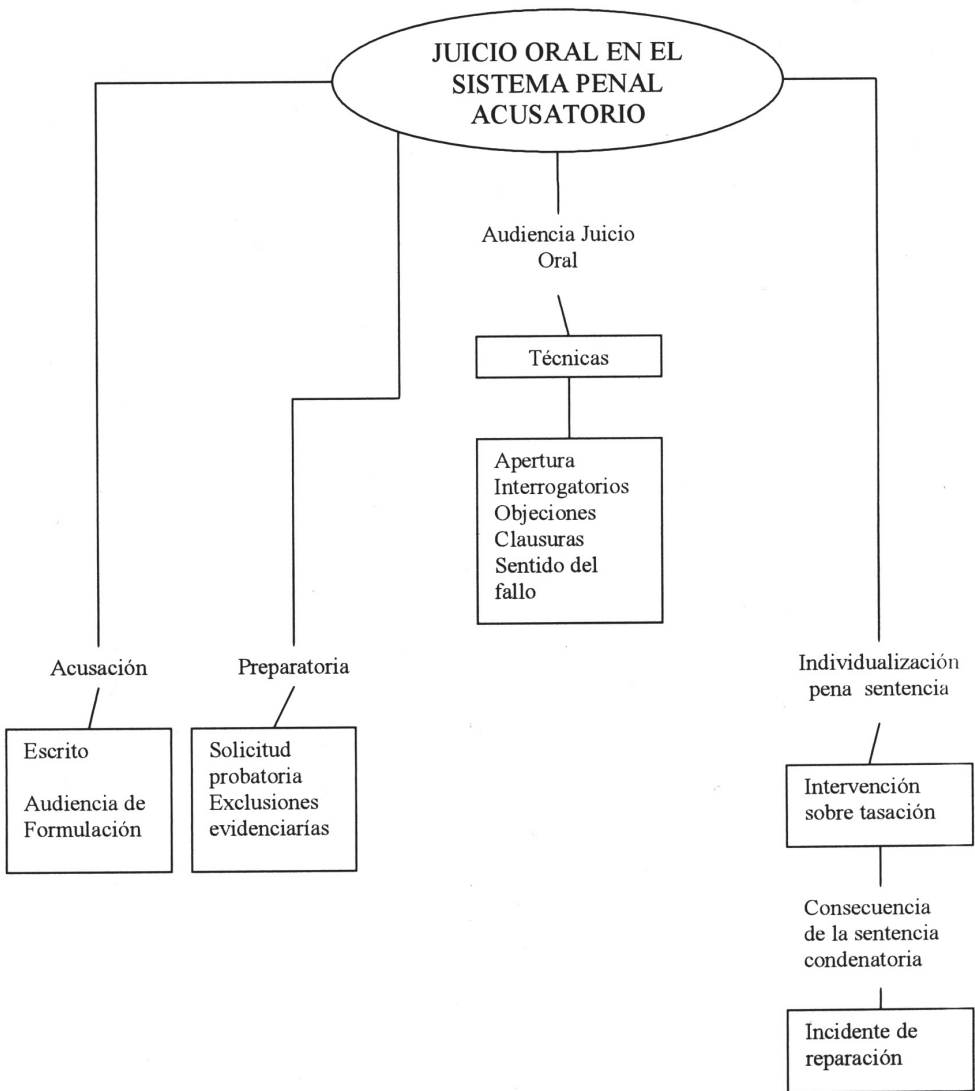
JUICIO ORAL EN EL SISTEMA PENAL ACUSATORIO

Audiencia Juicio Oral

Técnicas

Apertura
Interrogatorios
Objeciones
Clausuras
Sentido del fallo

Acusación

Escrito

Audiencia de Formulación

Preparatoria

Solicitud probatoria
Exclusiones evidenciarías

Individualización pena sentencia

Intervención sobre tasación

Consecuencia de la sentencia condenatoria

Incidente de reparación